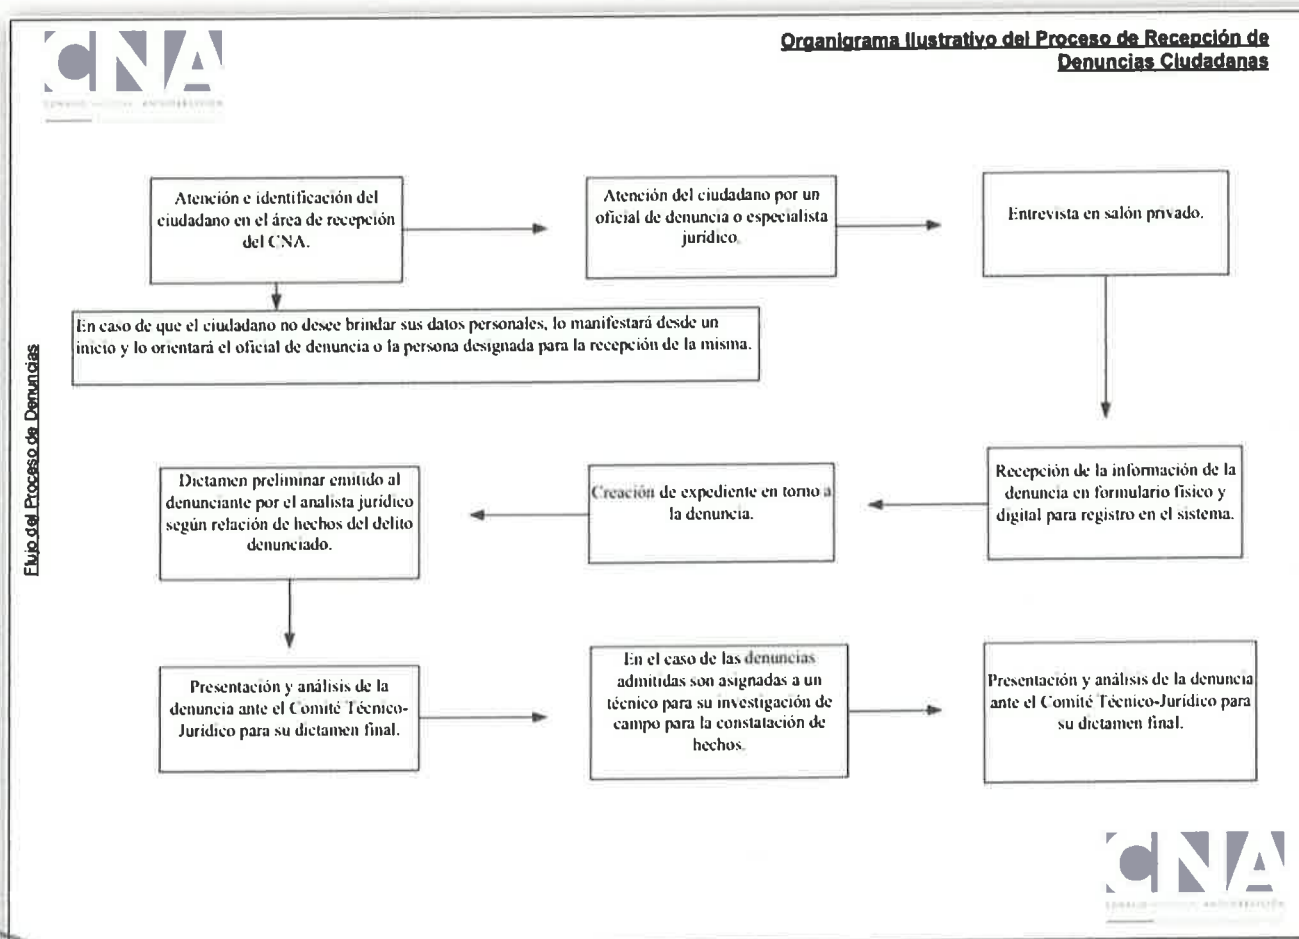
CNA

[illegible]

Organigrama Ilustrativo del Proceso de Recepción de Denuncias Ciudadanas

Flujo del Proceso de Denuncias

Atención e identificación del ciudadano en el área de recepción del CNA.

Atención del ciudadano por un oficial de denuncia o especialista jurídico.

Entrevista en salón privado.

En caso de que el ciudadano no desee brindar sus datos personales, lo manifestará desde un inicio y lo orientará el oficial de denuncia o la persona designada para la recepción de la misma.

Recepción de la información de la denuncia en formulario físico y digital para registro en el sistema.

Creación de expediente en torno a la denuncia.

Dictamen preliminar emitido al denunciante por el analista jurídico según relación de hechos del delito denunciado.

Presentación y análisis de la denuncia ante el Comité Técnico-Jurídico para su dictamen final.

En el caso de las denuncias admitidas son asignadas a un técnico para su investigación de campo para la constatación de hechos.

Presentación y análisis de la denuncia ante el Comité Técnico-Jurídico para su dictamen final.

CNA

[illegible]